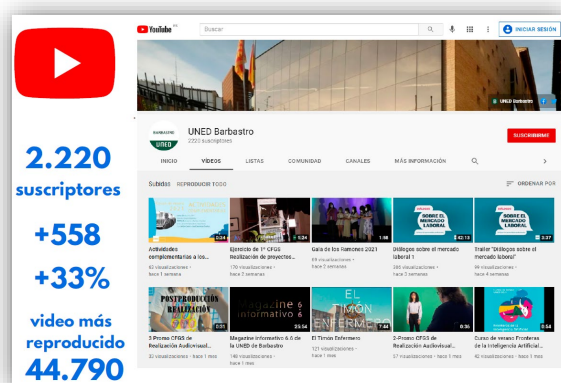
2.220
suscriptores
+558
+33%
video más reproducido
44.790

YouTube ES
Buscar
INICIAR SESIÓN
UNED Barbastro
UNED Barbastro
2220 suscriptores
SUSCRIBIRME
INICIO
VÍDEOS
LISTAS
COMUNIDAD
CANALES
MÁS INFORMACIÓN
Subidos
REPRODUCIR TODO
ORDENAR POR

Actividades complementarias a los...
62 visualizaciones • hace 1 semana
3:34

Ejercicio de 1º CFGS Realización de proyectos...
170 visualizaciones • hace 2 semanas
5:24

Gala de los Ramones 2021
89 visualizaciones • hace 3 semanas
1:58

SOBRE EL MERCADO LABORAL
Diálogos sobre el mercado laboral 1
395 visualizaciones • hace 3 semanas
42:13

SOBRE EL MERCADO LABORAL
Tráiler "Diálogos sobre el mercado laboral"
99 visualizaciones • hace 4 semanas
2:27

POSTPRODUCCIÓN REALIZACIÓN
3-Promo CFGS de Realización Audiovisual...
32 visualizaciones • hace 1 mes
0:51

Magazine informativo 6
Magazine Informativo 6.0 de la UNED de Barbastro
140 visualizaciones • hace 1 mes
25:54

EL TIMÓN ENFERMERO
El Timón Enfermero
121 visualizaciones • hace 1 mes
7:44

2-Promo CFGS de Realización Audiovisual...
57 visualizaciones • hace 1 mes
0:36

Curso de verano Fronteras de la Inteligencia Artificial...
42 visualizaciones • hace 1 mes
0:54